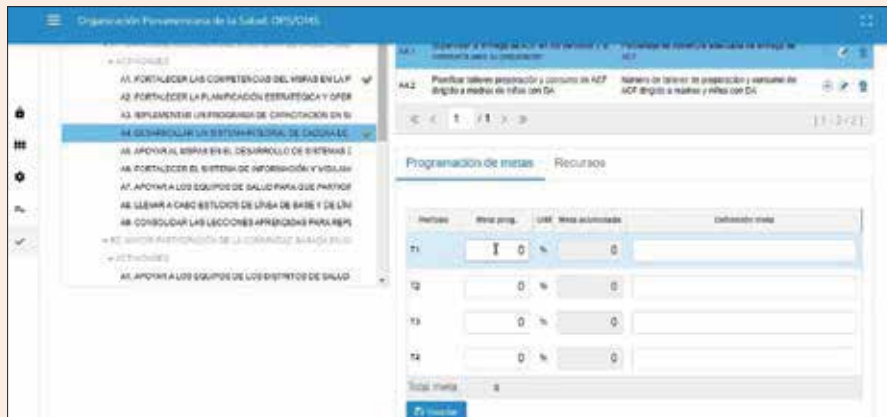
Organización Panamericana de la Salud OPS/OMS

ACTIVIDADES

A1. FORTALECER LAS COMPETENCIAS DEL MSPAS EN LA P

A2. FORTALECER LA PLANIFICACIÓN ESTRATÉGICA Y OPER

A3. IMPLEMENTAR UN PROGRAMA DE CAPACITACIÓN EN SI

A4. DESARROLLAR UN SISTEMA INTEGRAL DE CADENA DE

A5. APOYAR AL MSPAS EN EL DESARROLLO DE SISTEMAS I

A6. FORTALECER EL SISTEMA DE INFORMACIÓN Y VIGILAN

A7. APOYAR A LOS EQUIPOS DE SALUD PARA QUE PARTICIP

A8. LLEVAR A CABO ESTUDIOS DE LÍNEA DE BASE Y DE LÍN

A9. CONSOLIDAR LAS LECCIONES APRENDIDAS PARA REPL

R2. MAYOR PARTICIPACIÓN DE LA COMUNIDAD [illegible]

ACTIVIDADES

A1. APOYAR A LOS EQUIPOS DE LOS DISTRITOS DE SALUD

A4.1 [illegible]

A4.2 Planificar talleres preparación y consumo de ACF dirigido a madres de niños con DA | Número de talleres de preparación y consumo de ACF dirigido a madres y niños con DA

1 /1

[1 - 2 / 2]

Programación de metas | Recursos

| Período | Meta prog. | Unid. | Meta acumulada | Definición meta |
|---|---|---|---|---|
| T1 | 0 | % | 0 | |
| T2 | 0 | % | 0 | |
| T3 | 0 | % | 0 | |
| T4 | 0 | % | 0 | |

Total meta 0

Guardar